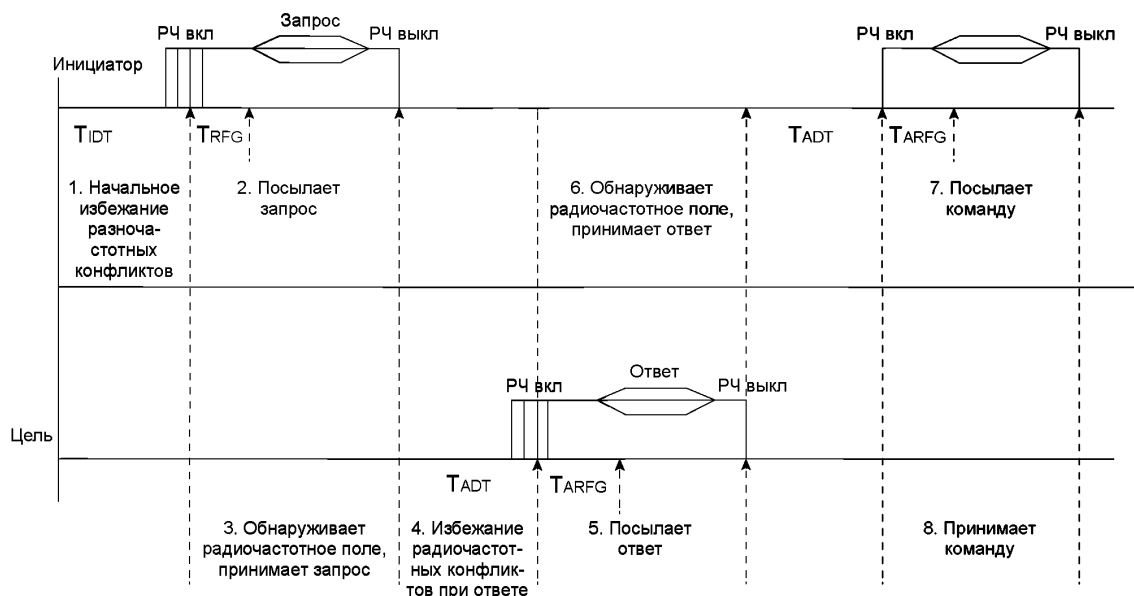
РЧ вкл
Запрос
РЧ выкл
РЧ вкл
РЧ выкл
Инициатор

$T_{IDT}$
$T_{RFG}$
$T_{ADT}$
$T_{ARFG}$

1. Начальное избежание разночастотных конфликтов
2. Посылает запрос
6. Обнаруживает радиочастотное поле, принимает ответ
7. Посылает команду

РЧ вкл
Ответ
РЧ выкл

Цель

$T_{ADT}$
$T_{ARFG}$

3. Обнаруживает радиочастотное поле, принимает запрос
4. Избежание радиочастотных конфликтов при ответе
5. Посылает ответ
8. Принимает команду